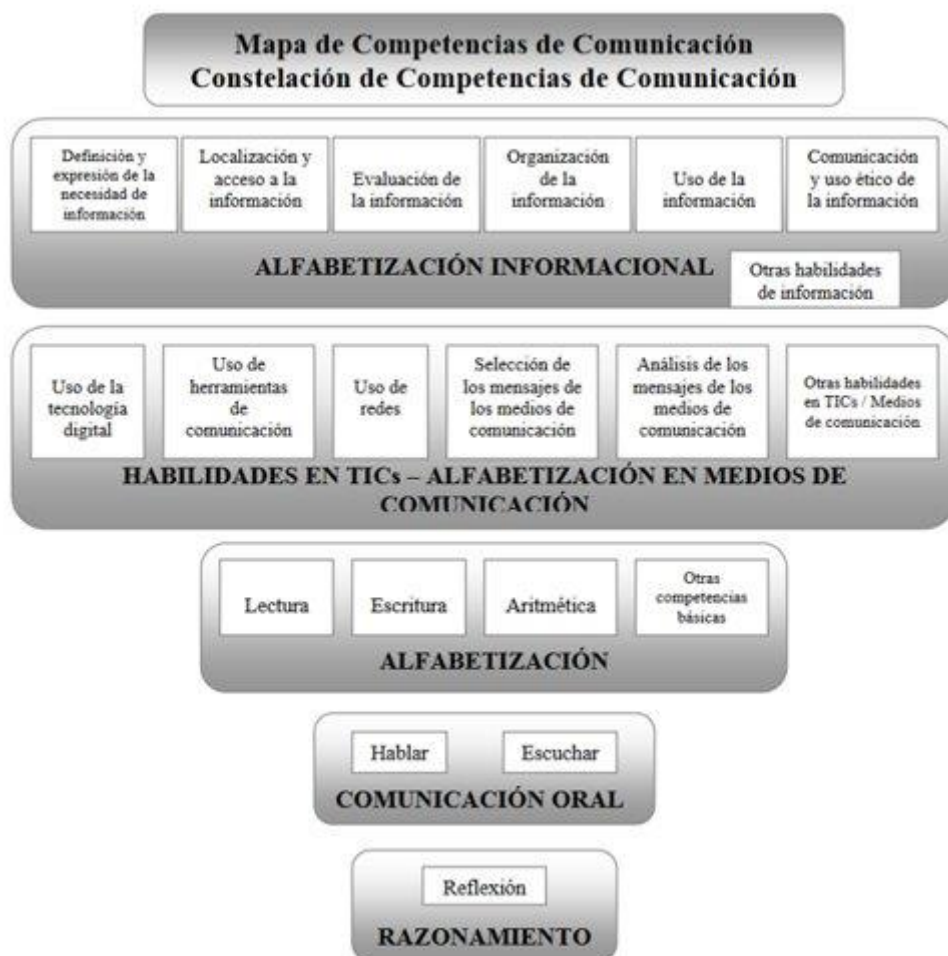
Mapa de Competencias de Comunicación
Constelación de Competencias de Comunicación

Definición y expresión de la necesidad de información

Localización y acceso a la información

Evaluación de la información

Organización de la información

Uso de la información

Comunicación y uso ético de la información

ALFABETIZACIÓN INFORMACIONAL

Otras habilidades de información

Uso de la tecnología digital

Uso de herramientas de comunicación

Uso de redes

Selección de los mensajes de los medios de comunicación

Análisis de los mensajes de los medios de comunicación

Otras habilidades en TICs / Medios de comunicación

HABILIDADES EN TICs – ALFABETIZACIÓN EN MEDIOS DE COMUNICACIÓN

Lectura

Escritura

Aritmética

Otras competencias básicas

ALFABETIZACIÓN

Hablar

Escuchar

COMUNICACIÓN ORAL

Reflexión

RAZONAMIENTO